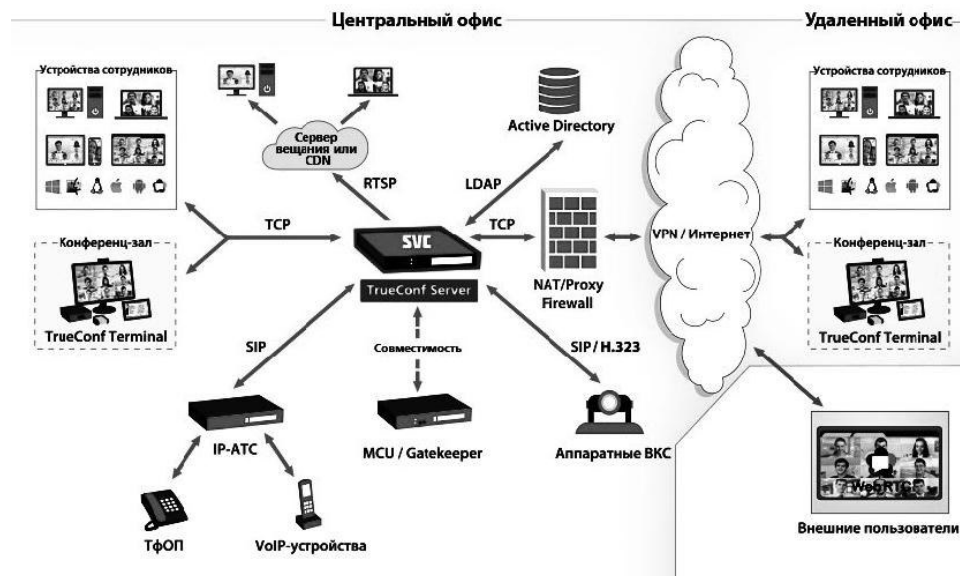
Центральный офис

Удаленный офис

Устройства сотрудников

Сервер вещания или CDN

RTSP

Active Directory

LDAP

TCP

TCP

SVC

TrueConf Server

NAT/Proxy Firewall

VPN / Интернет

Устройства сотрудников

Конференц-зал

TrueConf Terminal

Конференц-зал

TrueConf Terminal

SIP

Совместимость

SIP / H.323

IP-АТС

MCU / Gatekeeper

Аппаратные ВКС

ТфОП

VoIP-устройства

WebRTC

Внешние пользователи